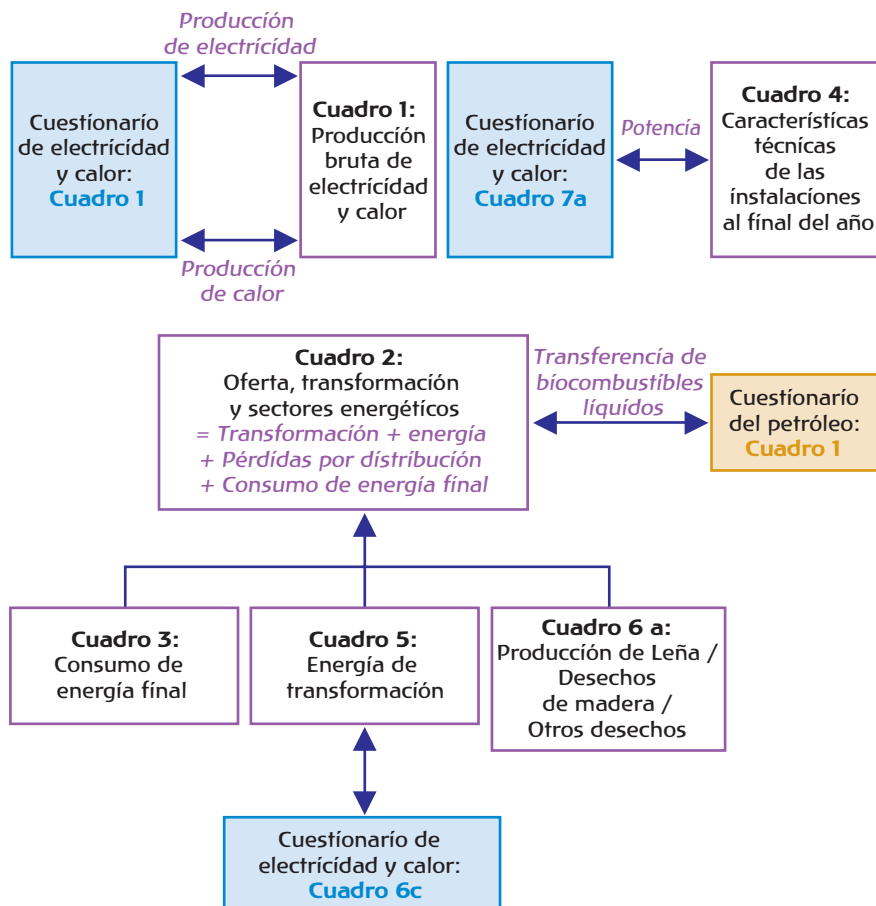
Producción de electricidad

Cuestionario de electricidad y calor: Cuadro 1

Cuadro 1: Producción bruta de electricidad y calor

Producción de calor

Cuestionario de electricidad y calor: Cuadro 7a

Potencia

Cuadro 4: Características técnicas de las instalaciones al final del año

Cuadro 2: Oferta, transformación y sectores energéticos = Transformación + energía + Pérdidas por distribución + Consumo de energía final

Transferencia de biocombustibles líquidos

Cuestionario del petróleo: Cuadro 1

Cuadro 3: Consumo de energía final

Cuadro 5: Energía de transformación

Cuadro 6 a: Producción de Leña / Desechos de madera / Otros desechos

Cuestionario de electricidad y calor: Cuadro 6c